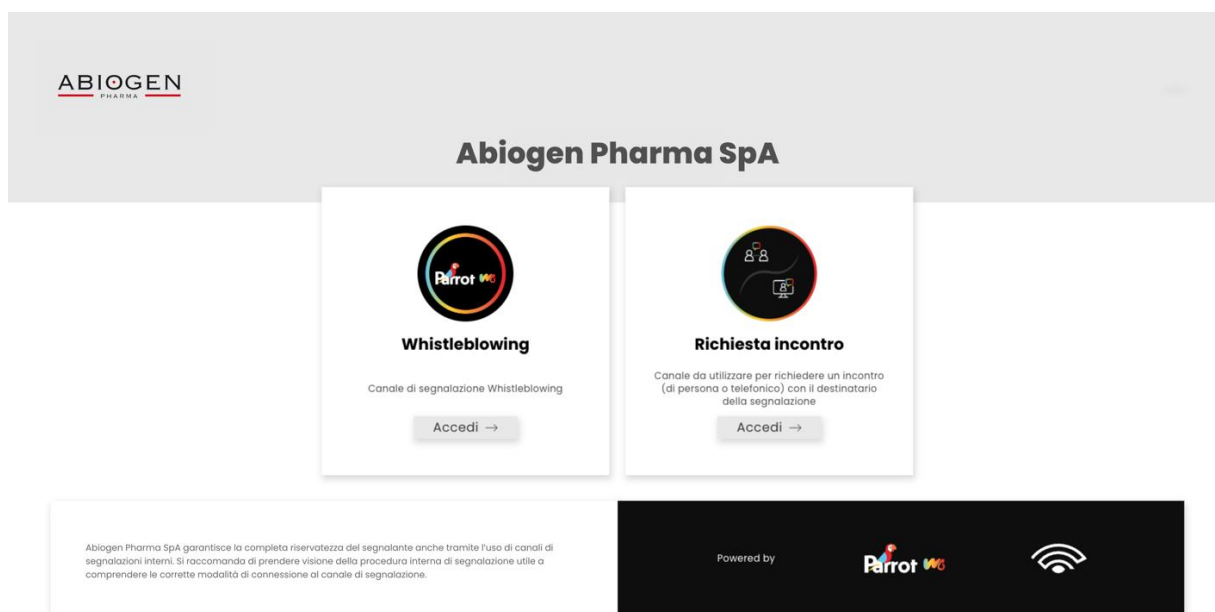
ABIOGEN
PHARMA

Abiogen Pharma SpA

Parrot WB

Whistleblowing

Canale di segnalazione Whistleblowing

Accedi →

Richiesta incontro

Canale da utilizzare per richiedere un incontro (di persona o telefonico) con il destinatario della segnalazione

Accedi →

Abiogen Pharma SpA garantisce la completa riservatezza del segnalante anche tramite l'uso di canali di segnalazioni interni. Si raccomanda di prendere visione della procedura interna di segnalazione utile a comprendere le corrette modalità di connessione al canale di segnalazione.

Powered by

Parrot WB